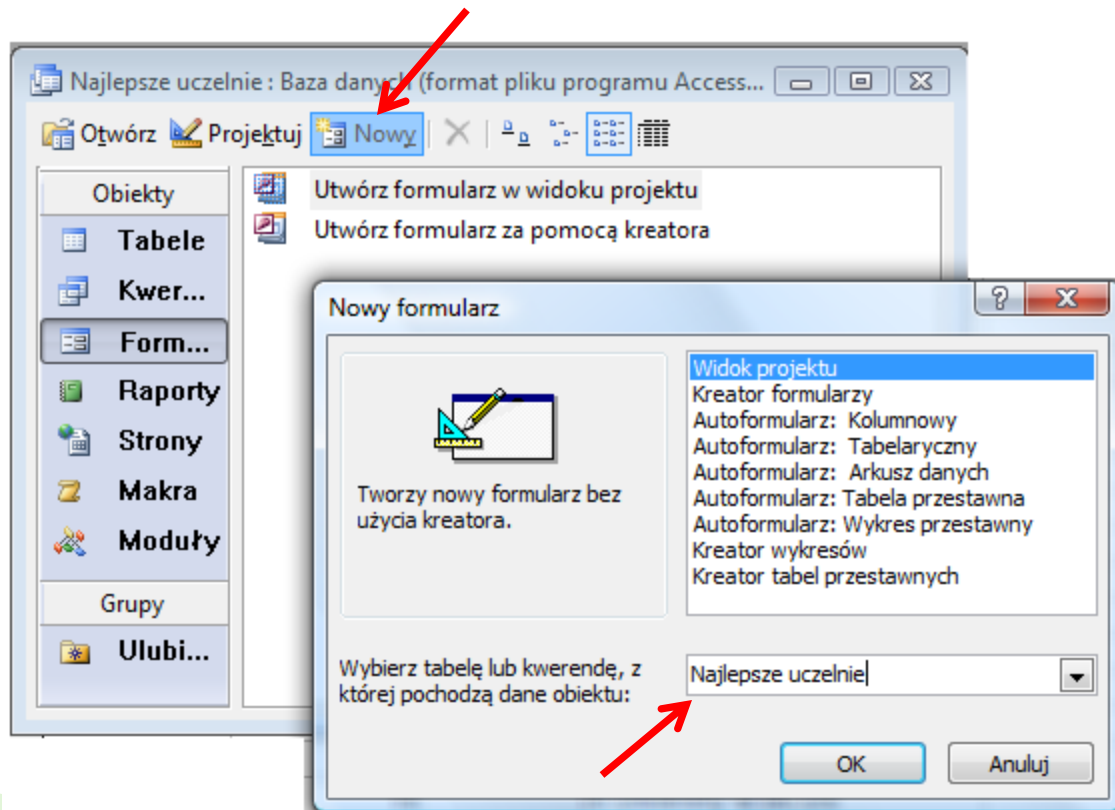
Najlepsze uczelnie : Baza danych (format pliku programu Access...

Otwórz Projektuj Nowy

Obiekty
Tabele
Kwer...
Form...
Raporty
Strony
Makra
Moduły
Grupy
Ulubi...

Utwórz formularz w widoku projektu
Utwórz formularz za pomocą kreatora

Nowy formularz

Tworzy nowy formularz bez użycia kreatora.

Widok projektu
Kreator formularzy
Autoformularz: Kolumnowy
Autoformularz: Tabelaryczny
Autoformularz: Arkusz danych
Autoformularz: Tabela przestawna
Autoformularz: Wykres przestawny
Kreator wykresów
Kreator tabel przestawnych

Wybierz tabelę lub kwerendę, z której pochodzą dane obiektu:

Najlepsze uczelnie

OK
Anuluj